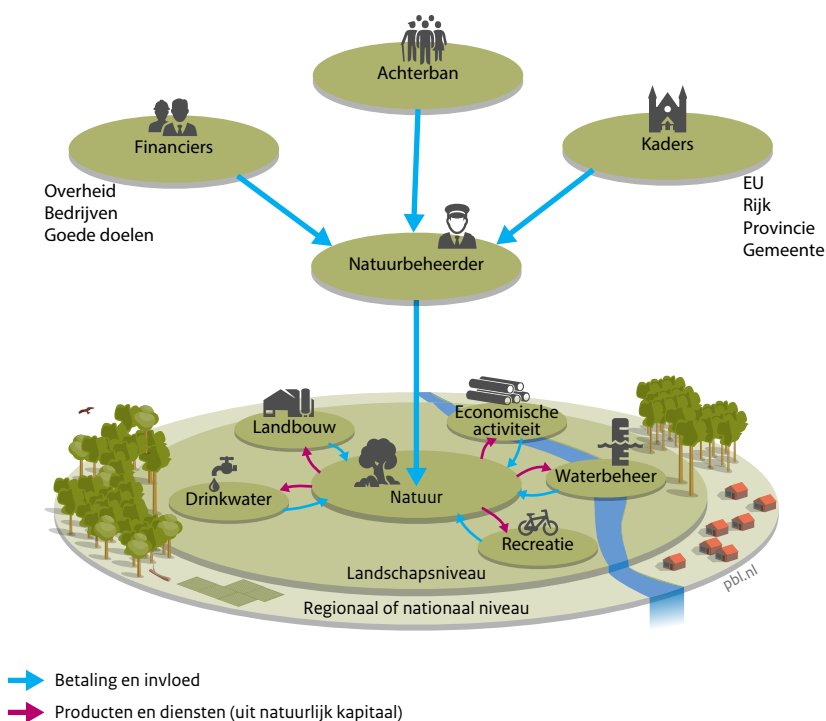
Achterban

Financiers

Kaders

Overheid
Bedrijven
Goede doelen

EU
Rijk
Provincie
Gemeente

Natuurbeheerder

Landbouw

Economische activiteit

Drinkwater

Natuur

Waterbeheer

Recreatie

Landschapsniveau

Regionaal of nationaal niveau

pbl.nl

Betaling en invloed

Producten en diensten (uit natuurlijk kapitaal)